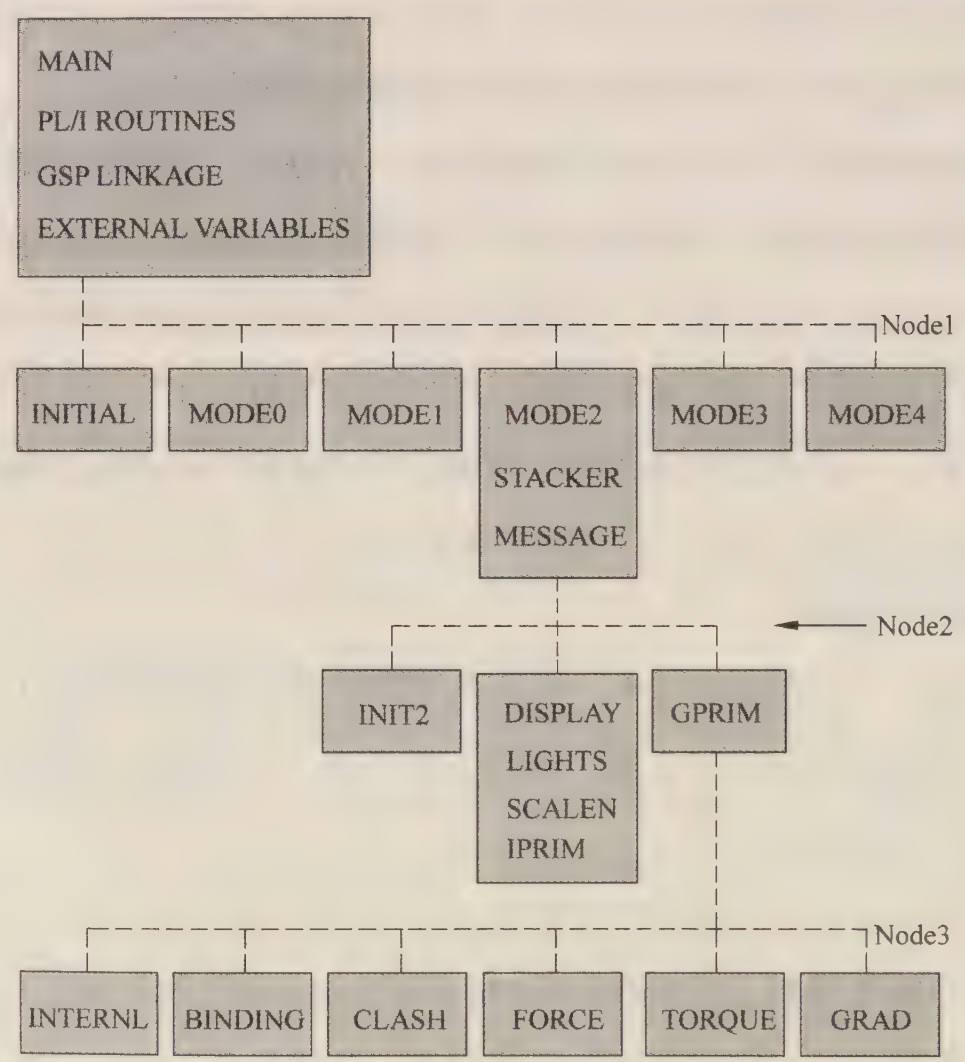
MAIN
PL/I ROUTINES
GSP LINKAGE
EXTERNAL VARIABLES

Node1

INITIAL

MODE0

MODE1

MODE2
STACKER
MESSAGE

MODE3

MODE4

Node2

INIT2

DISPLAY
LIGHTS
SCALEN
IPRIM

GPRIM

Node3

INTERNL

BINDING

CLASH

FORCE

TORQUE

GRAD